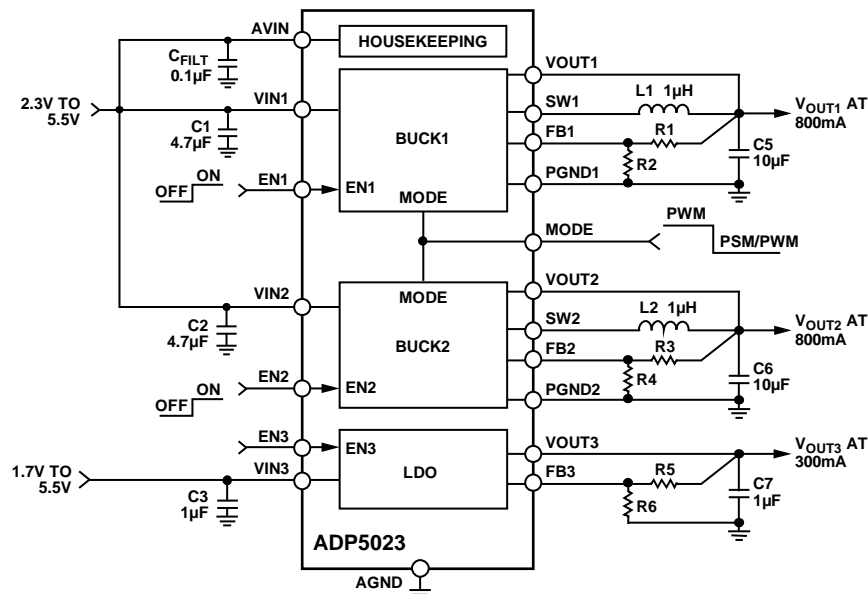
AVIN
HOUSEKEEPING
$C_{FILT}$
0.1µF
VOUT1
2.3V TO
5.5V
VIN1
SW1
L1 1µH
$V_{OUT1}$ AT
800mA
C1
4.7µF
BUCK1
FB1
R1
C5
10µF
R2
PGND1
ON
OFF
EN1
EN1
MODE
MODE
PWM
PSM/PWM
VOUT2
VIN2
MODE
C2
4.7µF
SW2
L2 1µH
$V_{OUT2}$ AT
800mA
BUCK2
FB2
R3
R4
C6
10µF
ON
OFF
EN2
EN2
PGND2
EN3
EN3
VOUT3
$V_{OUT3}$ AT
300mA
1.7V TO
5.5V
VIN3
LDO
FB3
R5
C7
1µF
C3
1µF
R6
ADP5023
AGND